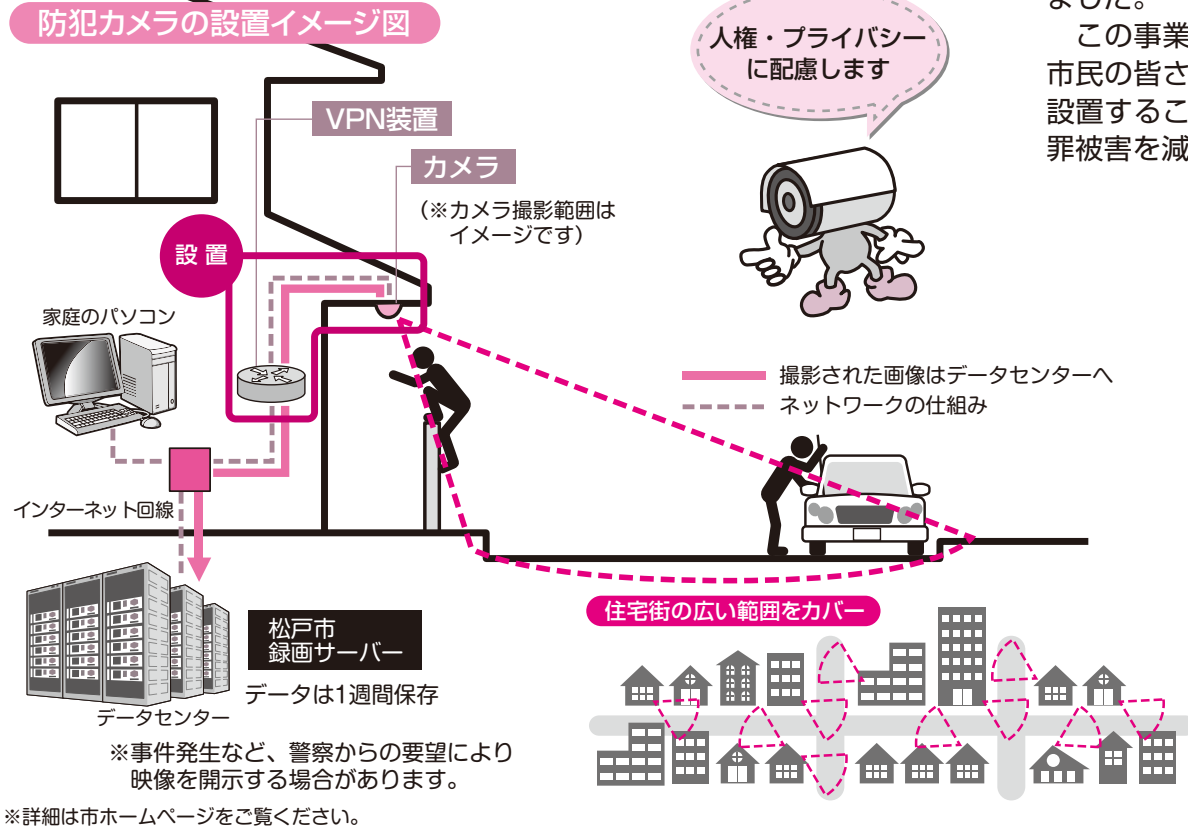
防犯カメラの設置イメージ図

人権・プライバシーに配慮します

ました。
この事業
市民の皆さ
設置するこ
罪被害を減

VPN装置

カメラ

（※カメラ撮影範囲はイメージです）

設置

家庭のパソコン

撮影された画像はデータセンターへ
ネットワークの仕組み

インターネット回線

松戸市
録画サーバー

データは1週間保存

データセンター

※事件発生など、警察からの要望により映像を開示する場合があります。

住宅街の広い範囲をカバー

※詳細は市ホームページをご覧ください。